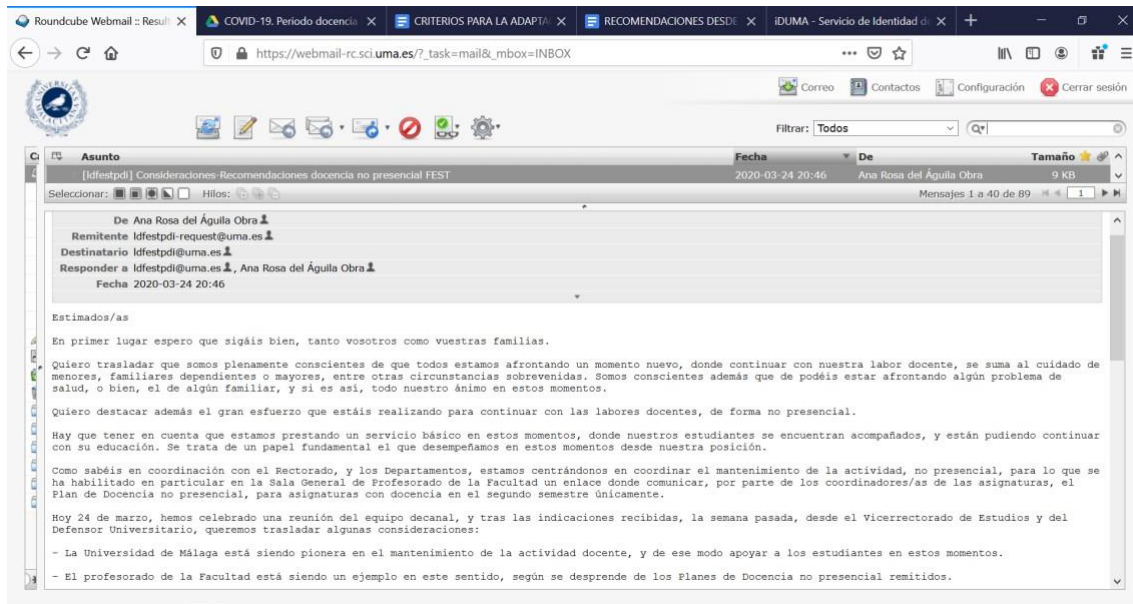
Roundcube Webmail :: Resul ×
COVID-19. Periodo docencia ×
CRITERIOS PARA LA ADAPTA ×
RECOMENDACIONES DESDE ×
iDUMA - Servicio de Identidad d ×

https://webmail-rc.sci.uma.es/?_task=mail&_mbox=INBOX

Correo Contactos Configuración Cerrar sesión

Filtrar: Todos

Asunto | Fecha | De | Tamaño
[ldfestpdi] Consideraciones-Recomendaciones docencia no presencial FEST | 2020-03-24 20:46 | Ana Rosa del Águila Obra | 9 KB

Seleccionar: Hilos:
Mensajes 1 a 40 de 89 1

De Ana Rosa del Águila Obra
Remitente ldfestpdi-request@uma.es
Destinatario ldfestpdi@uma.es
Responder a ldfestpdi@uma.es, Ana Rosa del Águila Obra
Fecha 2020-03-24 20:46

Estimados/as

En primer lugar espero que sigáis bien, tanto vosotros como vuestras familias.

Quiero trasladar que somos plenamente conscientes de que todos estamos afrontando un momento nuevo, donde continuar con nuestra labor docente, se suma al cuidado de menores, familiares dependientes o mayores, entre otras circunstancias sobrevenidas. Somos conscientes además que de podéis estar afrontando algún problema de salud, o bien, el de algún familiar, y si es así, todo nuestro ánimo en estos momentos.

Quiero destacar además el gran esfuerzo que estáis realizando para continuar con las labores docentes, de forma no presencial.

Hay que tener en cuenta que estamos prestando un servicio básico en estos momentos, donde nuestros estudiantes se encuentran acompañados, y están pudiendo continuar con su educación. Se trata de un papel fundamental el que desempeñamos en estos momentos desde nuestra posición.

Como sabéis en coordinación con el Rectorado, y los Departamentos, estamos centrándonos en coordinar el mantenimiento de la actividad, no presencial, para lo que se ha habilitado en particular en la Sala General de Profesorado de la Facultad un enlace donde comunicar, por parte de los coordinadores/as de las asignaturas, el Plan de Docencia no presencial, para asignaturas con docencia en el segundo semestre únicamente.

Hoy 24 de marzo, hemos celebrado una reunión del equipo decanal, y tras las indicaciones recibidas, la semana pasada, desde el Vicerrectorado de Estudios y del Defensor Universitario, queremos trasladar algunas consideraciones:

- La Universidad de Málaga está siendo pionera en el mantenimiento de la actividad docente, y de ese modo apoyar a los estudiantes en estos momentos.

- El profesorado de la Facultad está siendo un ejemplo en este sentido, según se desprende de los Planes de Docencia no presencial remitidos.